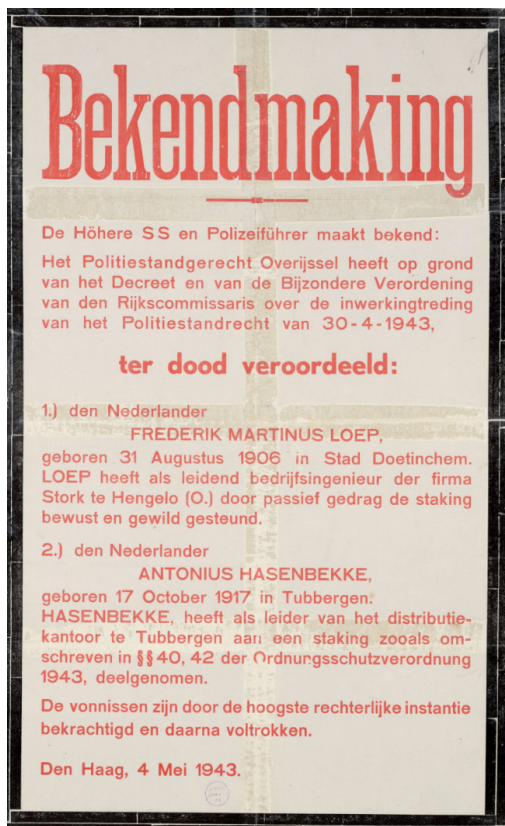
Bekendmaking

De Höhere SS en Polizeiführer maakt bekend:

Het Politiestandgerecht Overijssel heeft op grond van het Decreet en van de Bijzondere Verordening van den Rijkscommissaris over de inwerkingtreding van het Politiestandrecht van 30-4-1943,

ter dood veroordeeld:

1.) den Nederlander
FREDERIK MARTINUS LOEP,
geboren 31 Augustus 1906 in Stad Doetinchem. LOEP heeft als leidend bedrijfsingenieur der firma Stork te Hengelo (O.) door passief gedrag de staking bewust en gewild gesteund.

2.) den Nederlander
ANTONIUS HASENBEKKE,
geboren 17 October 1917 in Tubbergen. HASENBEKKE, heeft als leider van het distributiekantoor te Tubbergen aan een staking zooals omschreven in §§ 40, 42 der Ordnungsschutzverordnung 1943, deelgenomen.

De vonnissen zijn door de hoogste rechterlijke instantie bekrachtigd en daarna voltrokken.

Den Haag, 4 Mei 1943.